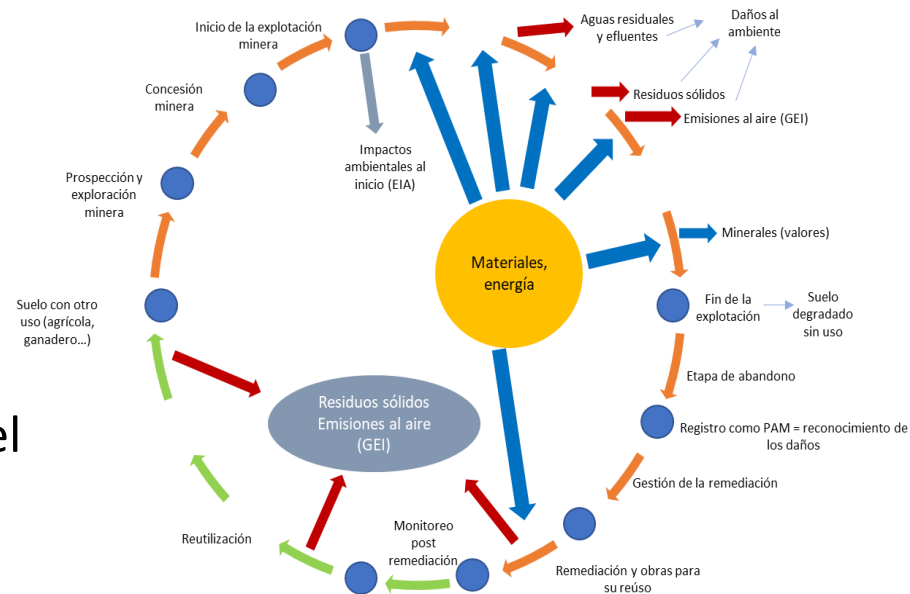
Inicio de la explotación minera

Aguas residuales y efluentes

Daños al ambiente

Concesión minera

Residuos sólidos

Emisiones al aire (GEI)

Impactos ambientales al inicio (EIA)

Prospección y exploración minera

Materiales, energía

Minerales (valores)

Suelo con otro uso (agrícola, ganadero...)

Fin de la explotación

Suelo degradado sin uso

Etapa de abandono

el

Residuos sólidos Emisiones al aire (GEI)

Registro como PAM = reconocimiento de los daños

Gestión de la remediación

Reutilización

Monitoreo post remediación

Remediación y obras para su reúso